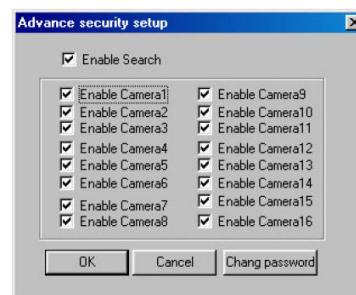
Advance security setup

Enable Search

Enable Camera1
Enable Camera2
Enable Camera3
Enable Camera4
Enable Camera5
Enable Camera6
Enable Camera7
Enable Camera8

Enable Camera9
Enable Camera10
Enable Camera11
Enable Camera12
Enable Camera13
Enable Camera14
Enable Camera15
Enable Camera16

OK
Cancel
Chang password